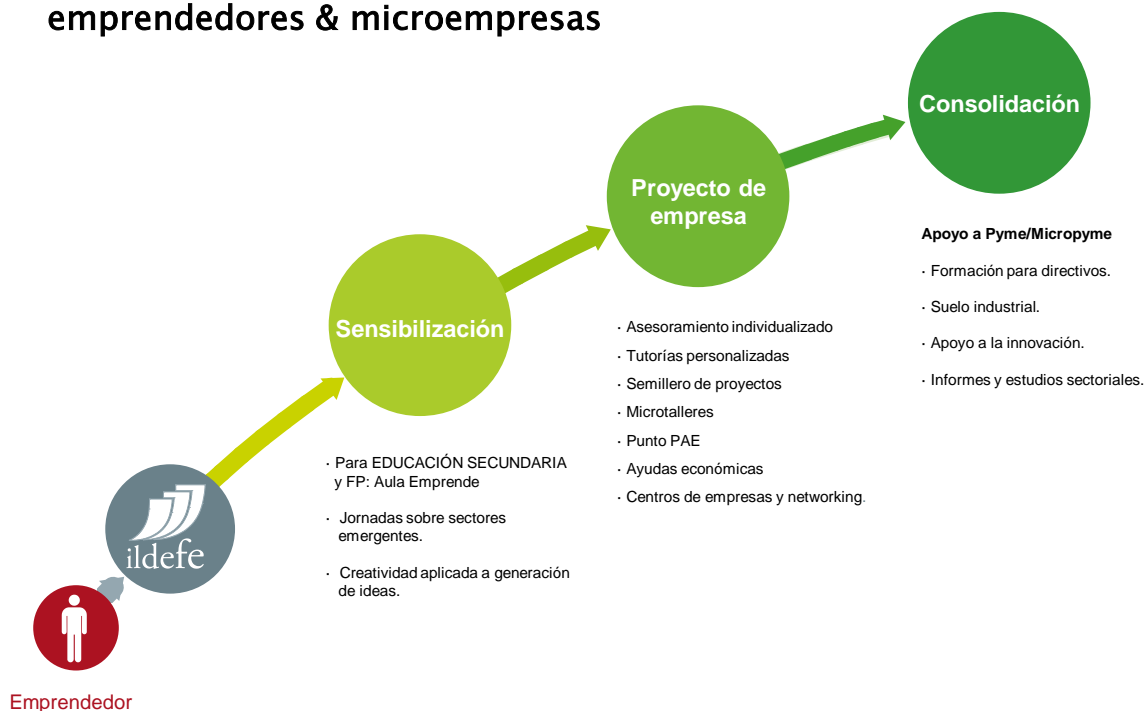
emprendedores & microempresas

Consolidación

Proyecto de empresa

Sensibilización

ildefe

Emprendedor

Apoyo a Pyme/Micropyme

· Formación para directivos.

· Suelo industrial.

· Apoyo a la innovación.

· Informes y estudios sectoriales.

· Asesoramiento individualizado

· Tutorías personalizadas

· Semillero de proyectos

· Microtalleres

· Punto PAE

· Ayudas económicas

· Centros de empresas y networking.

· Para EDUCACIÓN SECUNDARIA y FP: Aula Emprende

· Jornadas sobre sectores emergentes.

· Creatividad aplicada a generación de ideas.